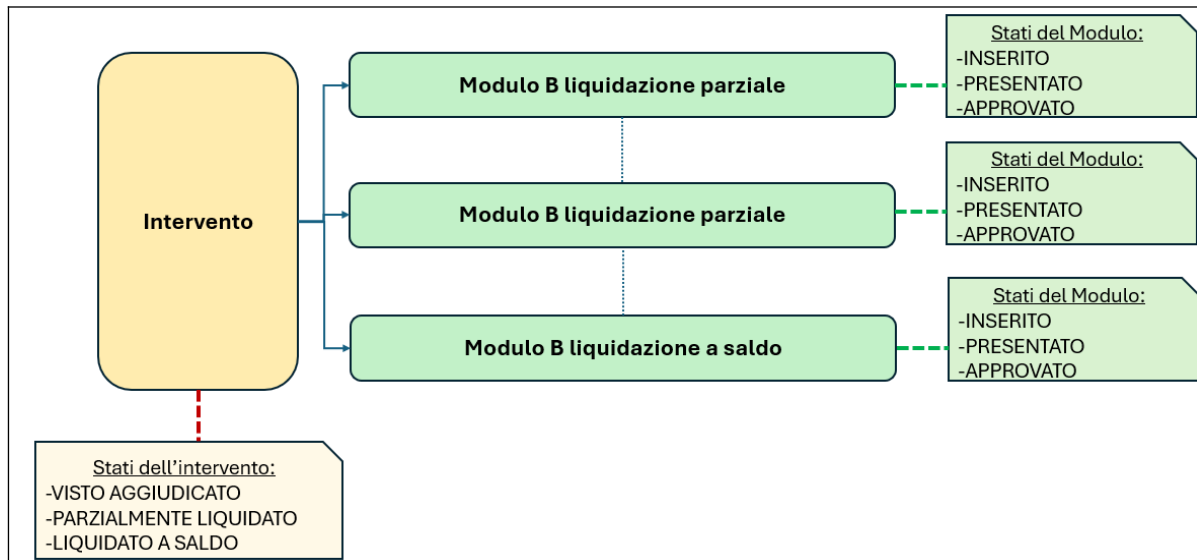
Intervento

Modulo B liquidazione parziale

Stati del Modulo:
-INSERITO
-PRESENTATO
-APPROVATO

Modulo B liquidazione parziale

Stati del Modulo:
-INSERITO
-PRESENTATO
-APPROVATO

Modulo B liquidazione a saldo

Stati del Modulo:
-INSERITO
-PRESENTATO
-APPROVATO

Stati dell'intervento:
-VISTO AGGIUDICATO
-PARZIALMENTE LIQUIDATO
-LIQUIDATO A SALDO